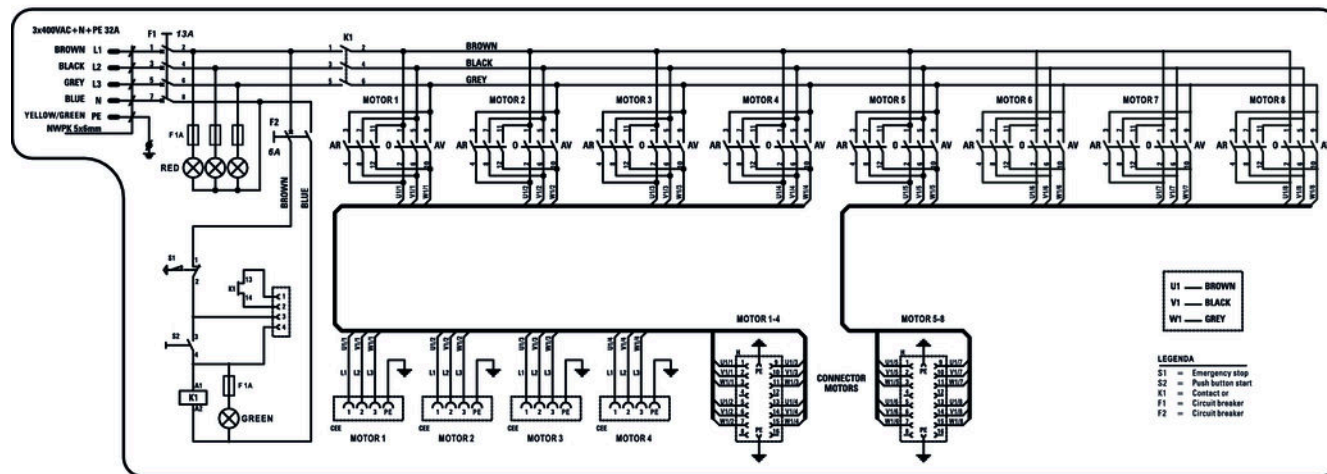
3x400VAC+N+PE 32A
BROWN L1
BLACK L2
GREY L3
BLUE N
YELLOW/GREEN PE
NWPX 5x6mm

F1 13A
K1
F1A
RED
F2 6A
BROWN
BLUE

BROWN
BLACK
GREY

MOTOR 1
MOTOR 2
MOTOR 3
MOTOR 4
MOTOR 5
MOTOR 6
MOTOR 7
MOTOR 8

AR O AV
AR O AV
AR O AV
AR O AV
AR O AV
AR O AV
AR O AV
AR O AV

U1/1 V1/1 W1/1
U1/2 V1/2 W1/2
U1/3 V1/3 W1/3
U1/4 V1/4 W1/4
U1/5 V1/5 W1/5
U1/6 V1/6 W1/6
U1/7 V1/7 W1/7
U1/8 V1/8 W1/8

S1
K1 13 14
S2
A1 K1 A2
F1A
GREEN

L1 L2 L3
1 2 3 PE
CEE MOTOR 1
CEE MOTOR 2
CEE MOTOR 3
CEE MOTOR 4

MOTOR 1-4
CONNECTOR MOTORS
MOTOR 5-8

U1 — BROWN
V1 — BLACK
W1 — GREY

LEGENDA
S1 = Emergency stop
S2 = Push button start
K1 = Contact or
F1 = Circuit breaker
F2 = Circuit breaker